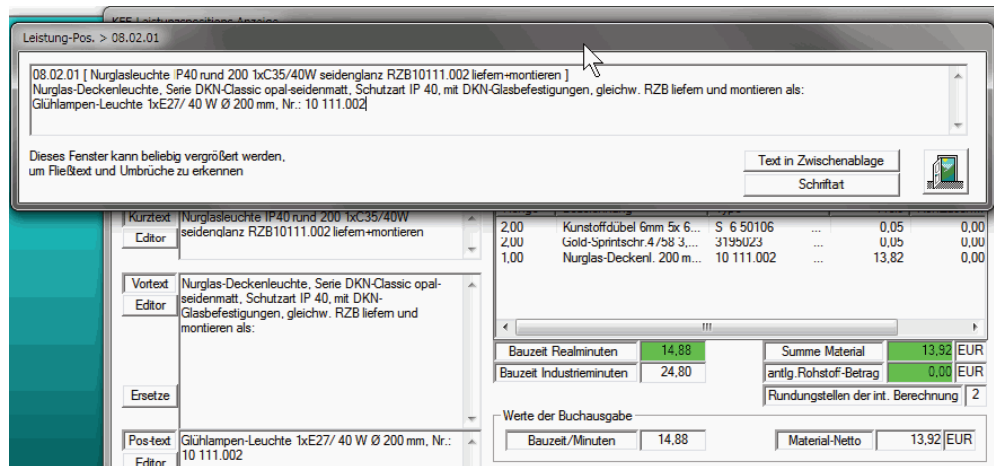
KEF-Leistungspositions-Anzeige

Leistung-Pos. > 08.02.01

08.02.01 [ Nurglasleuchte IP40 rund 200 1xC35/40W seidenglanz RZB10111.002 liefern+montieren ]
Nurglas-Deckenleuchte, Serie DKN-Classic opal-seidenmatt, Schutzart IP 40, mit DKN-Glasbefestigungen, gleichw. RZB liefern und montieren als:
Glühlampen-Leuchte 1xE27/ 40 W Ø 200 mm, Nr.: 10 111.002

Dieses Fenster kann beliebig vergrößert werden, um Fließtext und Umbrüche zu erkennen

Text in Zwischenablage

Schriftart

Kurztext
Editor

Nurglasleuchte IP40 rund 200 1xC35/40W seidenglanz RZB10111.002 liefern+montieren

| | | | | |
|---|---|---|---|---|
| 2,00 | Kunststoffdübel 6mm 5x 6... | S 6 50106 | ... 0,05 | 0,00 |
| 2,00 | Gold-Sprintschr.4/58 3,... | 3195023 | ... 0,05 | 0,00 |
| 1,00 | Nurglas-Deckenl. 200 m... | 10 111.002 | ... 13,82 | 0,00 |

Vortext
Editor

Nurglas-Deckenleuchte, Serie DKN-Classic opal-seidenmatt, Schutzart IP 40, mit DKN-Glasbefestigungen, gleichw. RZB liefern und montieren als:

Ersetze

Bauzeit Realminuten 14,88
Bauzeit Industrieminuten 24,80
Summe Material 13,92 EUR
antlg.Rohstoff-Betrag 0,00 EUR
Rundungsstellen der int. Berechnung 2

Werte der Buchausgabe
Bauzeit/Minuten 14,88
Material-Netto 13,92 EUR

Pos-text
Editor

Glühlampen-Leuchte 1xE27/ 40 W Ø 200 mm, Nr.: 10 111.002